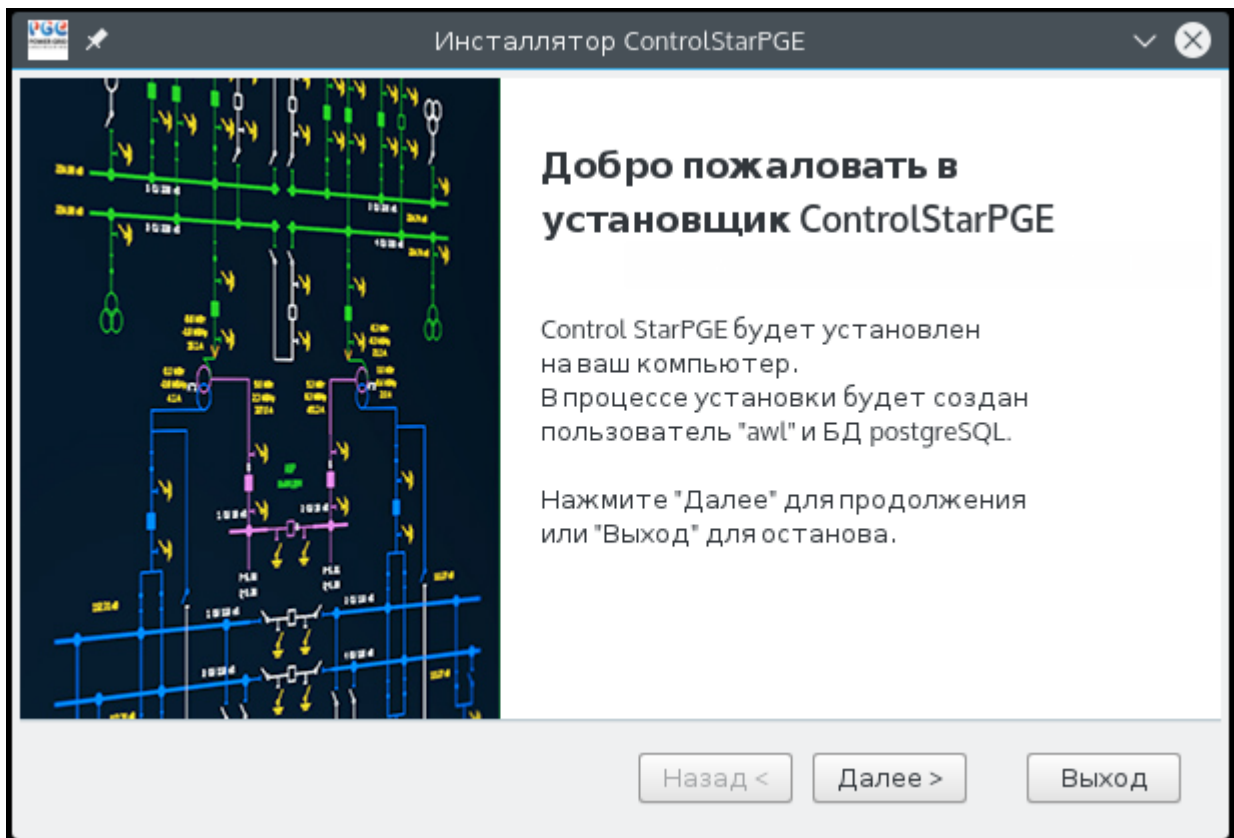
Инсталлятор ControlStarPGE

Добро пожаловать в установщик ControlStarPGE

Control StarPGE будет установлен на ваш компьютер.
В процессе установки будет создан пользователь "awl" и БД postgreSQL.

Нажмите "Далее" для продолжения или "Выход" для останова.

Назад <
Далее >
Выход